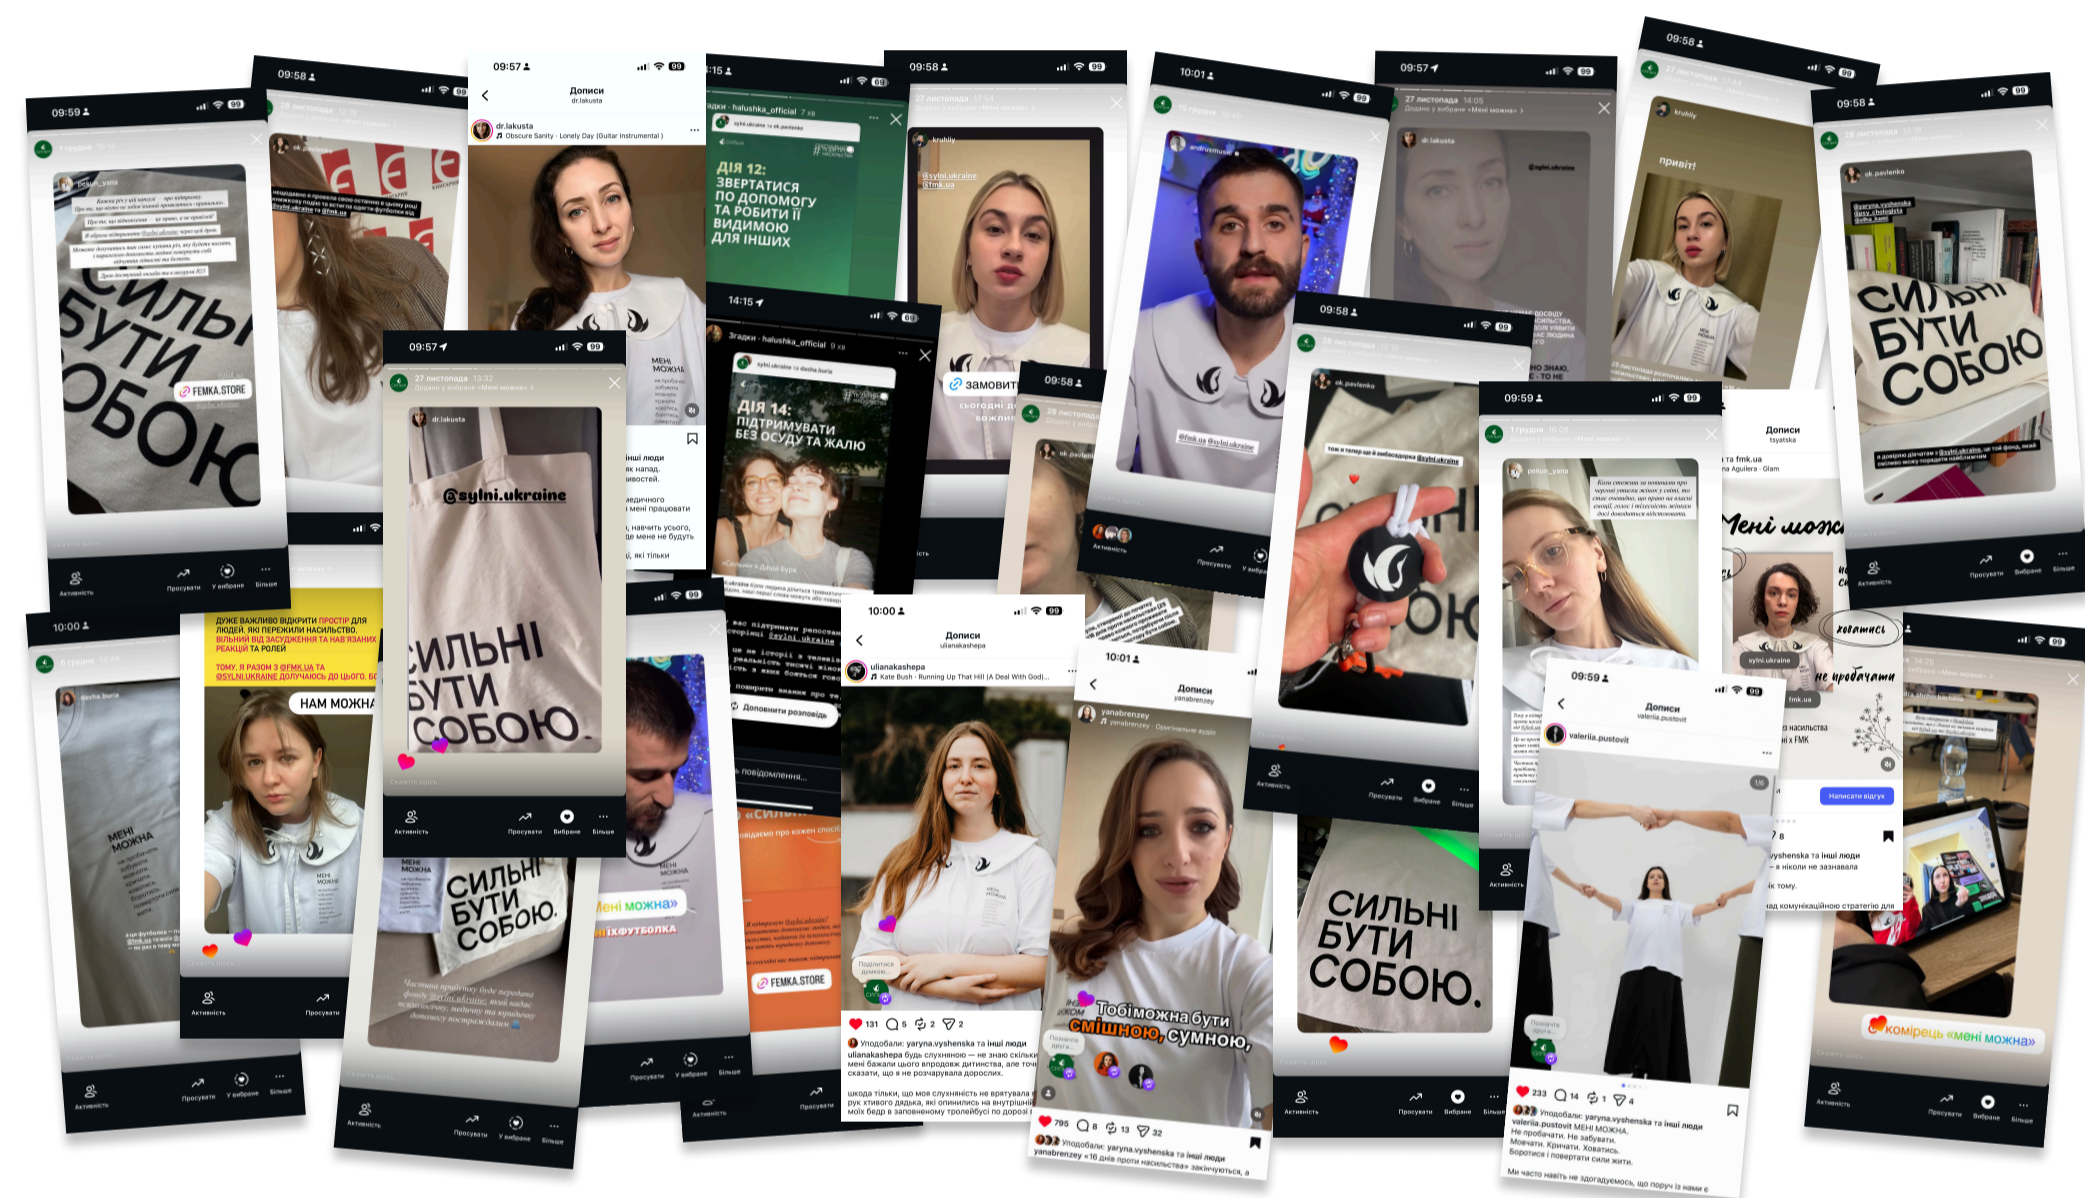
09:59
1 грудня
СИЛЬНІ БУТИ СОБОЮ
FEMKA.STORE
Активність
Просувати
У вибране
Більше

09:58
ok.pavlenko

09:57
Дописи
dr.lakusta
dr.lakusta
Obscure Sanity · Lonely Day (Guitar Instrumental)
МЕНІ МОЖНА

09:15
halushka_official
ДІЯ 12: ЗВЕРТАТИСЯ ПО ДОПОМОГУ ТА РОБИТИ ЇЇ ВИДИМОЮ ДЛЯ ІНШИХ

14:15
halushka_official
ДІЯ 14: ПІДТРИМУВАТИ БЕЗ ОСУДУ ТА ЖАЛЮ
Доповнити розповідь

09:58
27 листопада
krutiiy
@sylni.ukraine @fmk.ua
ЗАМОВИТИ

10:01
16 грудня
andriusmusic
@fmk.ua @sylni.ukraine

09:57
27 листопада
dr.lakusta
@sylni.ukraine

09:58
kruhliy
привіт!

09:58
ok.pavlenko
СИЛЬНІ БУТИ СОБОЮ

09:57
27 листопада
dr.lakusta
@sylni.ukraine
СИЛЬНІ БУТИ СОБОЮ
Активність
Просувати
Вибране
Більше

09:58
28 листопада
ok.pavlenko
Активність
Просувати
У вибране

09:58
28 листопада
ok.pavlenko
тож я тепер ще й амбасадорка @sylni.ukraine
Активність
Просувати
Вибране
Більше

09:59
1 грудня
pekun_yana

Дописи
tsyatska
та fmk.ua
та Aguilera · Glam
Мені можна
хочатися
не пробачати
sylni.ukraine
fmk.ua
Написати відгук
з насильства
і х FMK

10:00
5 грудня
dasha.buria
МЕНІ МОЖНА
Активність
Просувати
У вибране
Більше

ДУЖЕ ВАЖЛИВО ВІДКРИТИ ПРОСТІР ДЛЯ ЛЮДЕЙ, ЯКІ ПЕРЕЖИЛИ НАСИЛЬСТВО. ВІЛЬНИЙ ВІД ЗАСУДЖЕННЯ ТА НАВ'ЯЗАНИХ РЕАКЦІЙ ТА РОЛЕЙ
ТОМУ, Я РАЗОМ З @FMK.UA ТА @SYLNI.UKRAINE ДОЛУЧАЮСЬ ДО ЦЬОГО
НАМ МОЖНА
Активність
Просувати

СИЛЬНІ БУТИ СОБОЮ
Активність
Просувати
У вибране
Більше

«Мені можна»
ФУТБОЛКА
FEMKA.STORE
Активність
Просувати

10:00
Дописи
ulianakashepa
ulianakashepa
Kate Bush · Running Up That Hill (A Deal With God)
131 5 2 2
Уподобали: yaryna.vyshenska та інші люди
ulianakashepa будь слухняною — не знаю скільки мені бажали цього впродовж дитинства, але точно сказати, що я не розчарувала дорослих.

10:01
Дописи
yanabrenzey
yanabrenzey
Тобі можна бути смішною, сумною,
795 8 13 32
Уподобали: yaryna.vyshenska та інші люди
yanabrenzey «16 днів проти насильства» закінчуються, а

СИЛЬНІ БУТИ СОБОЮ.
Активність
Просувати
Вибране
Більше

09:59
Дописи
valeriia.pustovit
valeriia.pustovit
233 14 1 4
Уподобали: yaryna.vyshenska та інші люди
valeriia.pustovit МЕНІ МОЖНА.
Не пробачати. Не забувати.
Мовчати. Кричати. Ховатись.
Боротися і повертати сили жити.
Ми часто навіть не згадуємо, що поруч із нами є

комірець «мені можна»
Активність
Просувати
Вибране
Більше